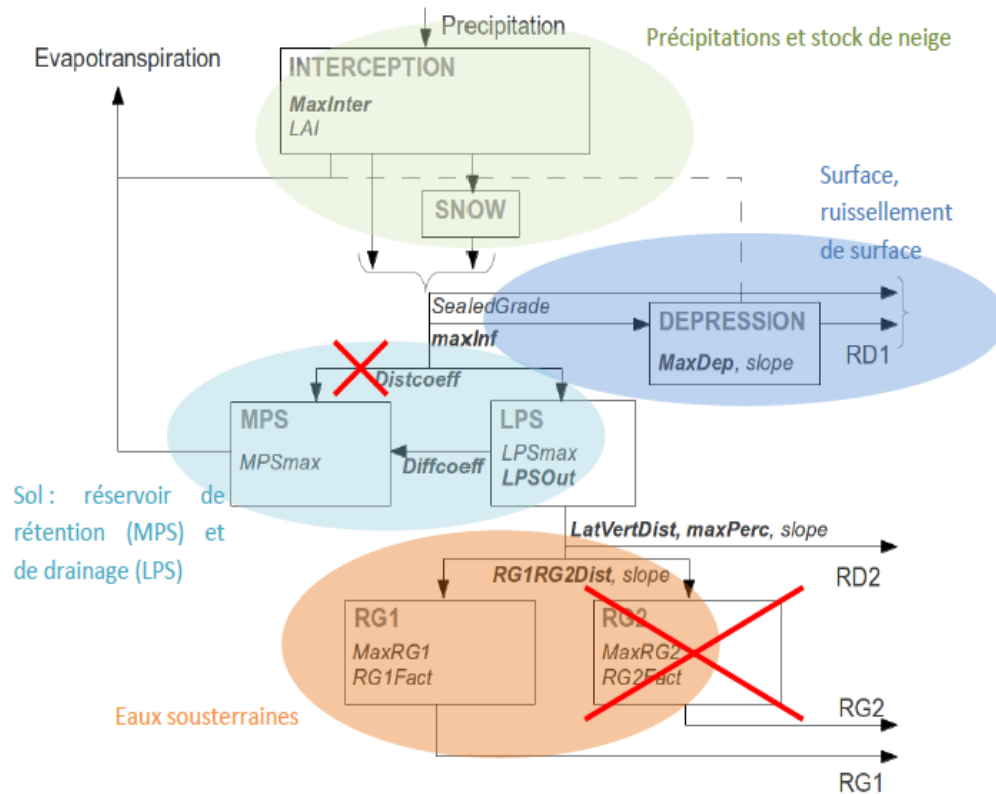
Precipitation

Précipitations et stock de neige

Evapotranspiration

INTERCEPTION
MaxInter
LAI

SNOW

Surface, ruissellement de surface

SealedGrade
maxInf

DEPRESSION
MaxDep, slope

RD1

Distcoeff

MPS
MPSmax

Diffcoeff

LPS
LPSmax
LPSOut

Sol : réservoir de rétention (MPS) et de drainage (LPS)

LatVertDist, maxPerc, slope

RD2

RG1RG2Dist, slope

RG1
MaxRG1
RG1Fact

RG2
MaxRG2
RG2Fact

Eaux sousterraines

RG2

RG1